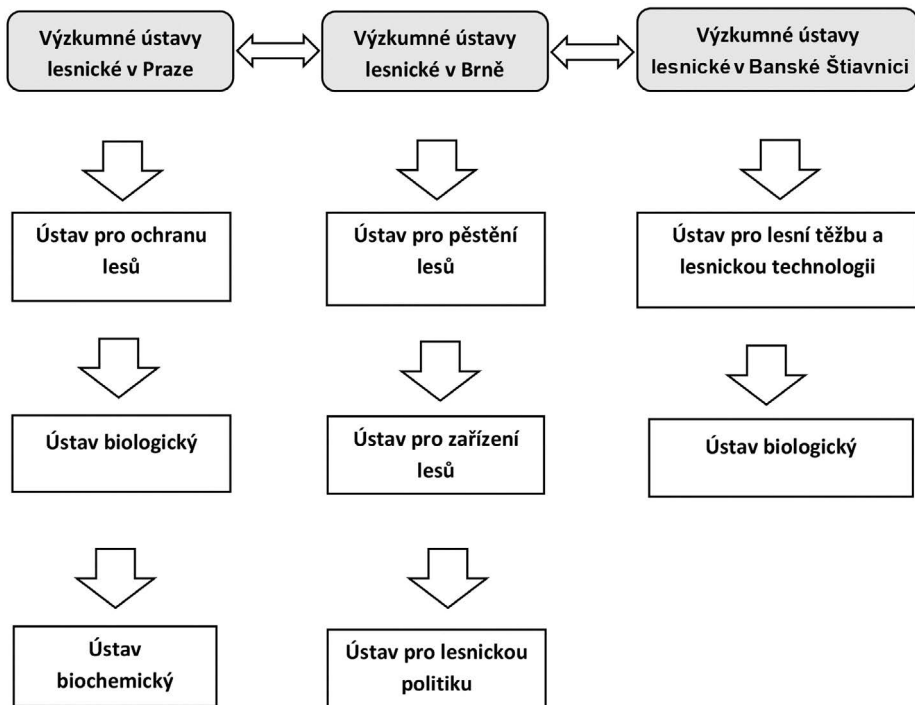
Výzkumné ústavy lesnické v Praze

Výzkumné ústavy lesnické v Brně

Výzkumné ústavy lesnické v Banské Štiavnici

Ústav pro ochranu lesů

Ústav pro pěstění lesů

Ústav pro lesní těžbu a lesnickou technologii

Ústav biologický

Ústav pro zařízení lesů

Ústav biologický

Ústav biochemický

Ústav pro lesnickou politiku